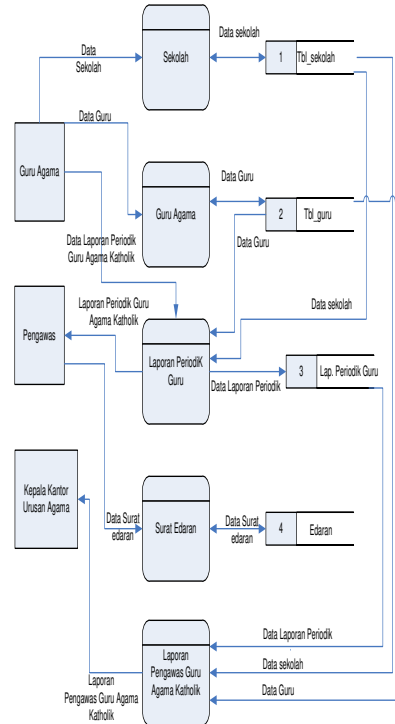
Data Sekolah

Sekolah

Data sekolah

1 Tbl_sekolah

Data Guru

Guru Agama

Data Guru

Guru Agama

2 Tbl_guru

Data Guru

Data Laporan Periodik Guru Agama Katholik

Pengawas

Laporan Periodik Guru Agama Katholik

Data sekolah

Laporan PeriodiK Guru

Data Laporan Periodik

3 Lap. Periodik Guru

Kepala Kantor Urusan Agama

Data Surat edaran

Surat Edaran

Data Surat edaran

4 Edaran

Data Laporan Periodik

Laporan Pengawas Guru Agama Katholik

Data sekolah

Data Guru

Laporan Pengawas Guru Agama Katholik